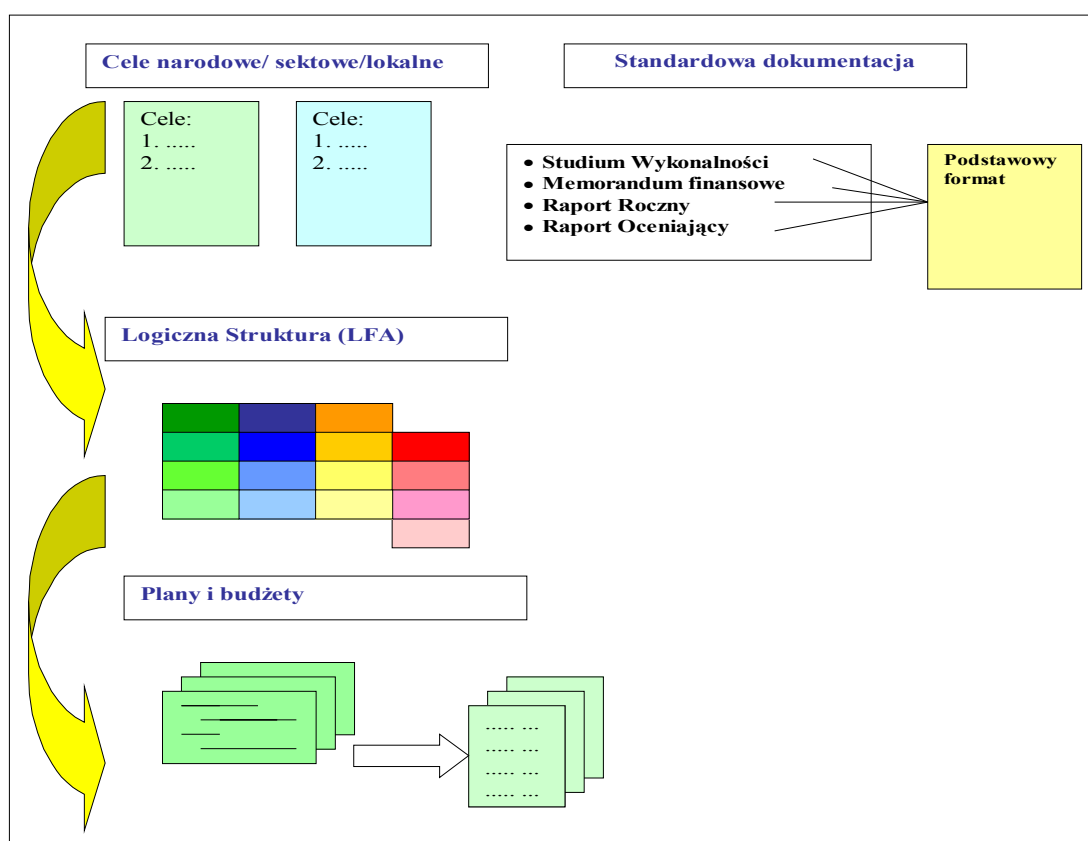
Cele narodowe/ sektowe/lokalne

Standardowa dokumentacja

Cele:
1. .....
2. .....

Cele:
1. .....
2. .....

- Studium Wykonalności
- Memorandum finansowe
- Raport Roczny
- Raport Oceniający

Podstawowy format

Logiczna Struktura (LFA)

Plany i budżety

..... ...
..... ...
..... ...
..... ...